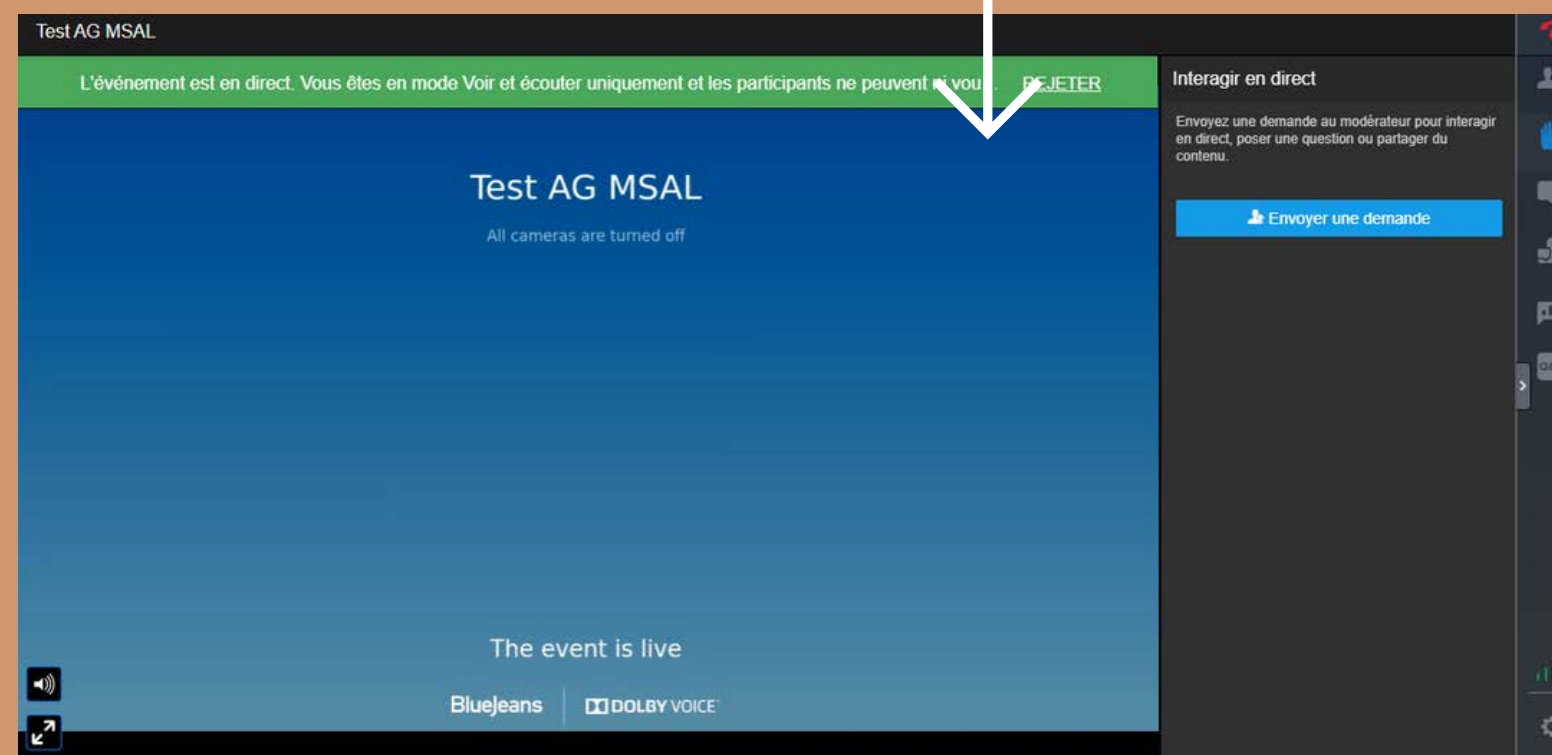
Test AG MSAL

L'événement est en direct. Vous êtes en mode Voir et écouter uniquement et les participants ne peuvent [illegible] vou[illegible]. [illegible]EJETER

Test AG MSAL

All cameras are turned off

The event is live

BlueJeans DOLBY VOICE

Interagir en direct

Envoyez une demande au modérateur pour interagir en direct, poser une question ou partager du contenu.

Envoyer une demande